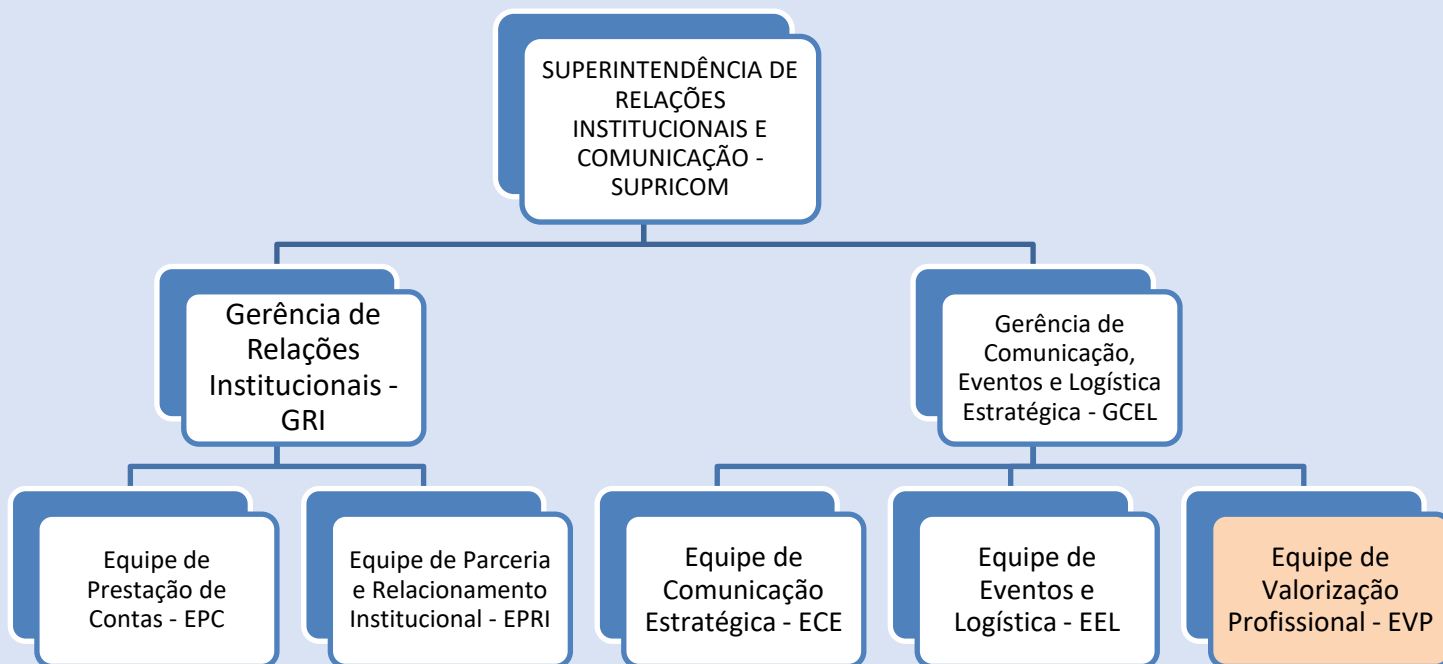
SUPERINTENDÊNCIA DE RELAÇÕES INSTITUCIONAIS E COMUNICAÇÃO - SUPRICOM

Gerência de Relações Institucionais - GRI

Gerência de Comunicação, Eventos e Logística Estratégica - GCEL

Equipe de Prestação de Contas - EPC

Equipe de Parceria e Relacionamento Institucional - EPRI

Equipe de Comunicação Estratégica - ECE

Equipe de Eventos e Logística - EEL

Equipe de Valorização Profissional - EVP